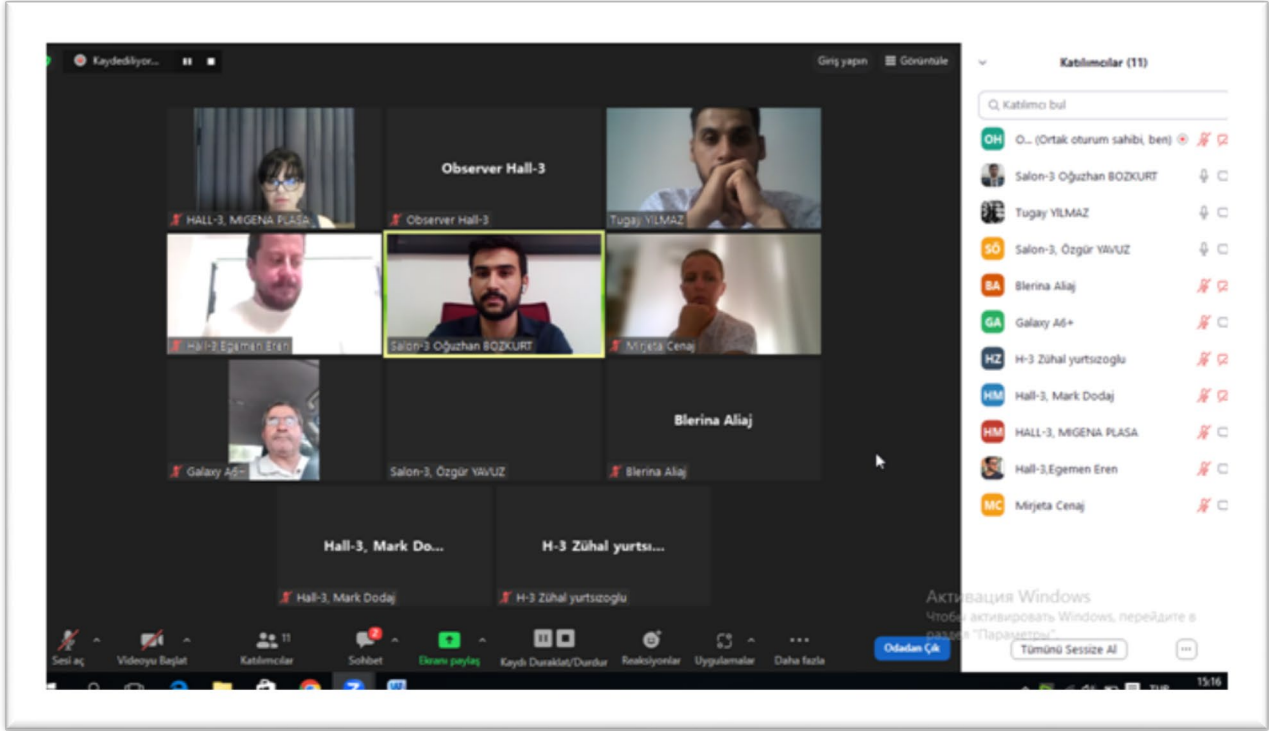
Kaydediliyor...

Giriş yapın
Görüntüle

HALL-3, MIGENA PLASA
Observer Hall-3
Observer Hall-3
Tugay YILMAZ
Hall-3 Egemen Eren
Salon-3 Oğuzhan BOZKURT
Mirjeta Cenaj
Galaxy A6+
Salon-3, Özgür YAVUZ
Blerina Aliaj
Blerina Aliaj
Hall-3, Mark Do...
Hall-3, Mark Dodaj
H-3 Zühal yurtsı...
H-3 Zühal yurtsızoglu

Katılımcılar (11)
Katılımcı bul
OH O... (Ortak oturum sahibi, ben)
Salon-3 Oğuzhan BOZKURT
Tugay YILMAZ
SÖ Salon-3, Özgür YAVUZ
BA Blerina Aliaj
GA Galaxy A6+
HZ H-3 Zühal yurtsızoglu
HM Hall-3, Mark Dodaj
HM HALL-3, MIGENA PLASA
Hall-3,Egemen Eren
MC Mirjeta Cenaj

Активация Windows
Чтобы активировать Windows, перейдите в раздел "Параметры".

Sesi aç
Videoyu Başlat
Katılımcılar 11
Sohbet 2
Ekranı paylaş
Kaydı Duraklat/Durdur
Reaksiyonlar
Uygulamalar
Daha fazla
Odadan Çık
Tümünü Sessize Al
...
TUR
15:16